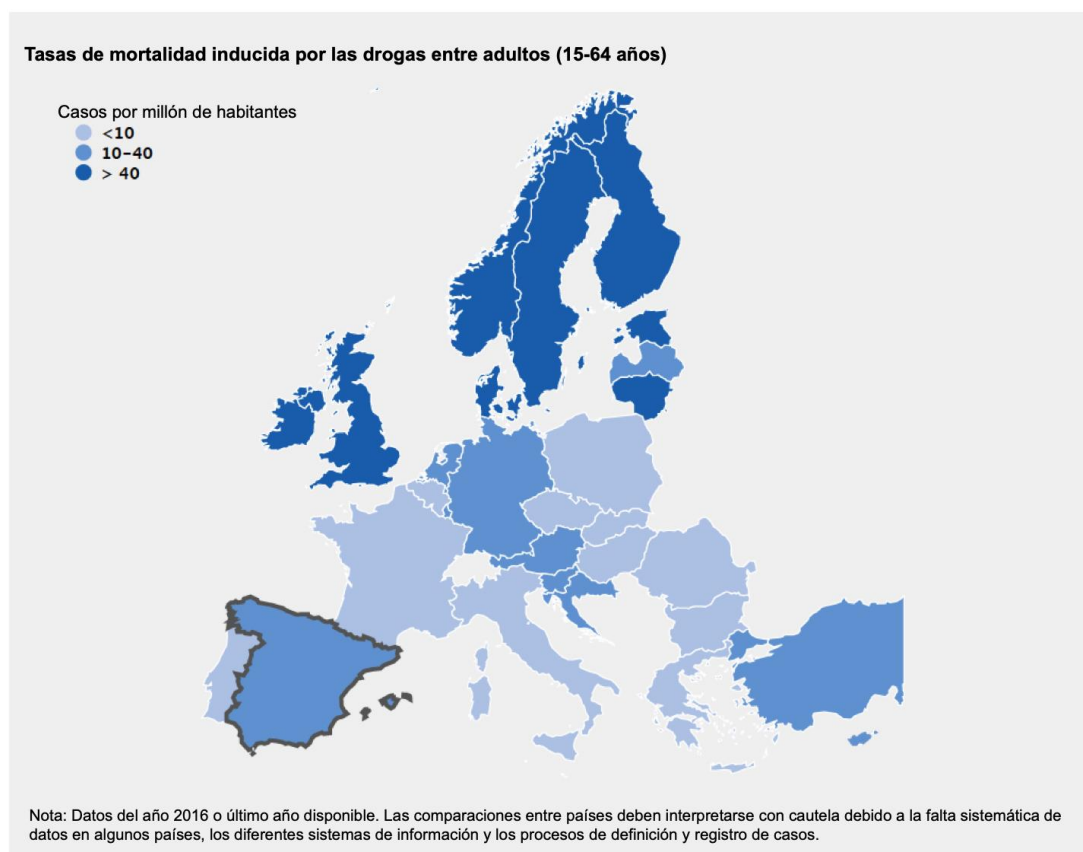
Tasas de mortalidad inducida por las drogas entre adultos (15-64 años)

Casos por millón de habitantes
<10
10-40
> 40

Nota: Datos del año 2016 o último año disponible. Las comparaciones entre países deben interpretarse con cautela debido a la falta sistemática de datos en algunos países, los diferentes sistemas de información y los procesos de definición y registro de casos.